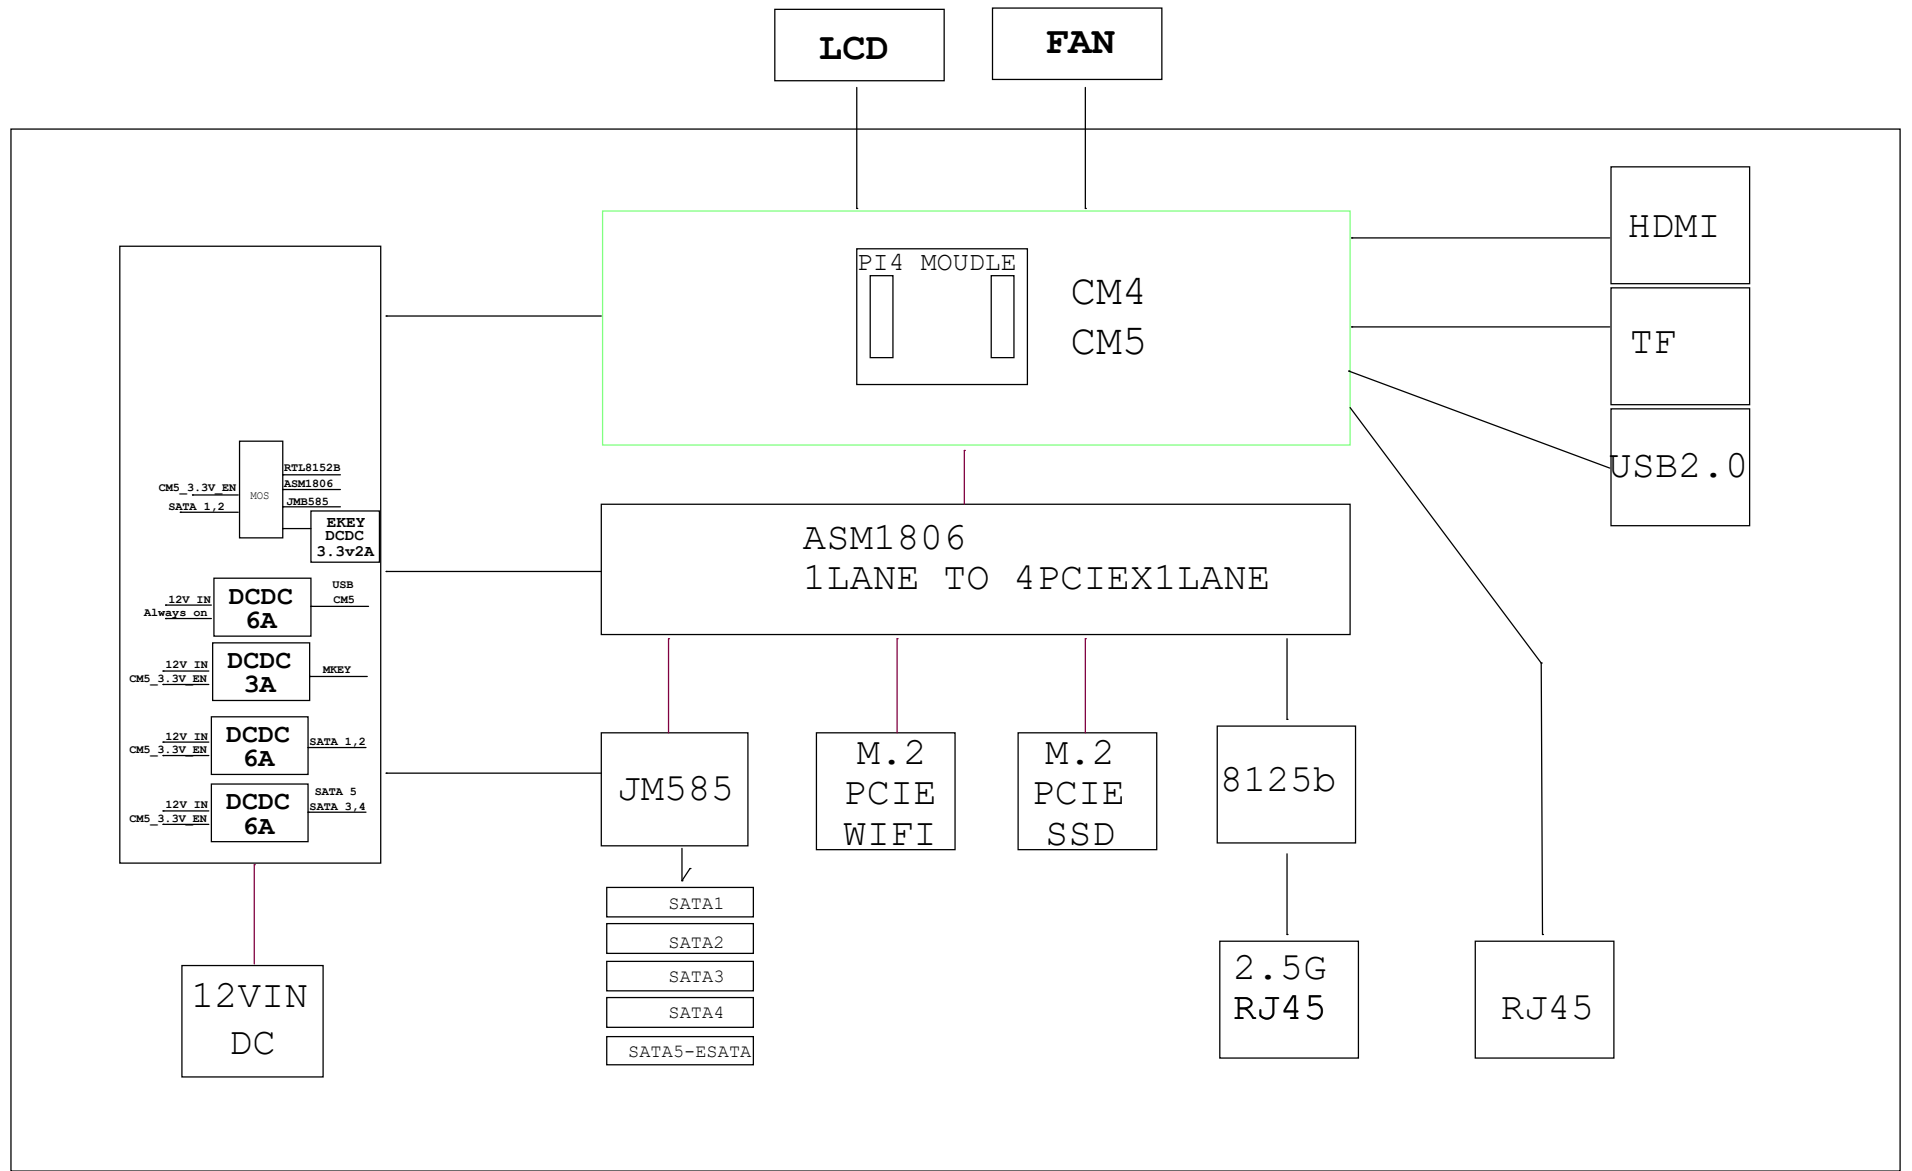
LCD

FAN

PI4 MOUDLE

CM4
CM5

HDMI

TF

USB2.0

CM5_3.3V_EN
SATA 1,2
MOS
RTL8152B
ASM1806
JMB585
EKEY
DCDC
3.3v2A

12V IN
Always on
DCDC
6A
USB
CM5

12V IN
CM5_3.3V_EN
DCDC
3A
MKEY

12V IN
CM5_3.3V_EN
DCDC
6A
SATA 1,2

12V IN
CM5_3.3V_EN
DCDC
6A
SATA 5
SATA 3,4

ASM1806
1LANE TO 4PCIEX1LANE

JM585

M.2
PCIE
WIFI

M.2
PCIE
SSD

8125b

SATA1
SATA2
SATA3
SATA4
SATA5-ESATA

12VIN
DC

2.5G
RJ45

RJ45